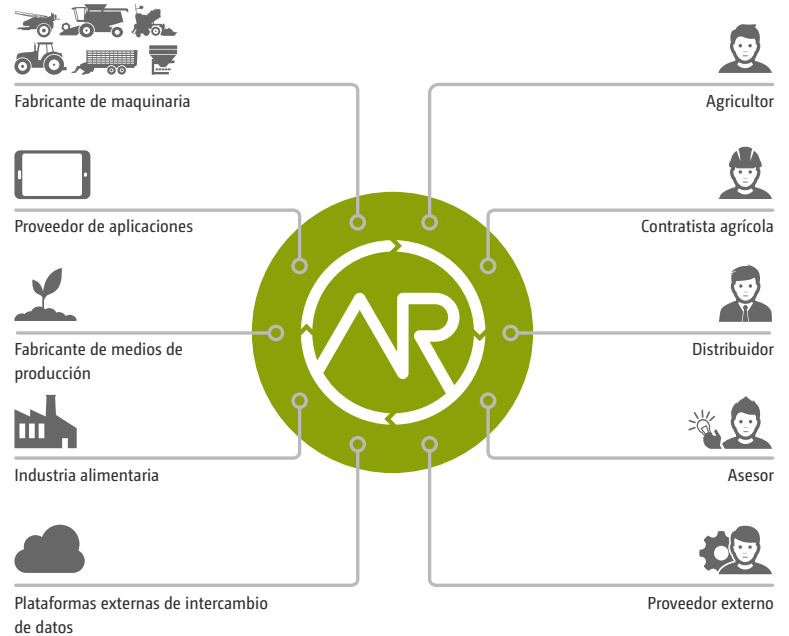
Fabricante de maquinaria

Proveedor de aplicaciones

Fabricante de medios de producción

Industria alimentaria

Plataformas externas de intercambio de datos

AR

Agricultor

Contratista agrícola

Distribuidor

Asesor

Proveedor externo